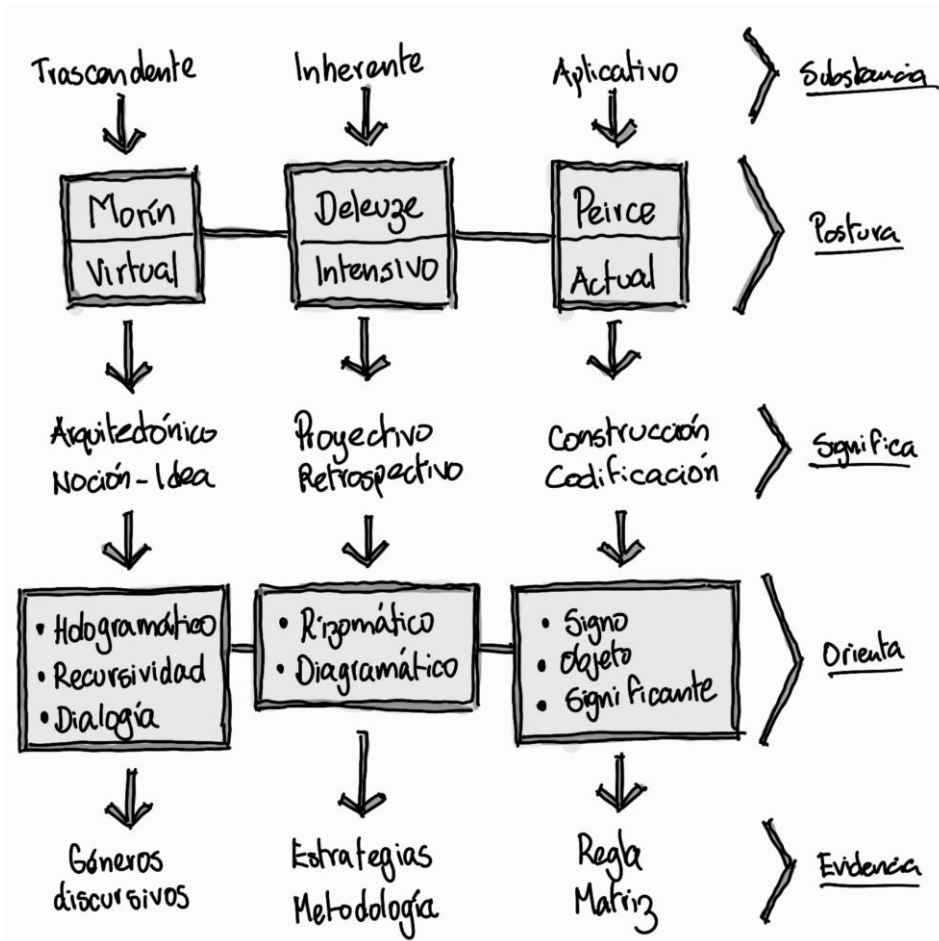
Trascendente

Inherente

Aplicativo

Substancia

Morín
Virtual

Deleuze
Intensivo

Peirce
Actual

Postura

Arquitectónico
Noción - Idea

Proyectivo
Retrospectivo

Construcción
Codificación

Significa

• Hologramático
• Recursividad
• Dialogía

• Rizomático
• Diagramático

• Signo
• objeto
• Significante

Orienta

Géneros
discursivos

Estrategias
Metodología

Regla
Matriz

Evidencia